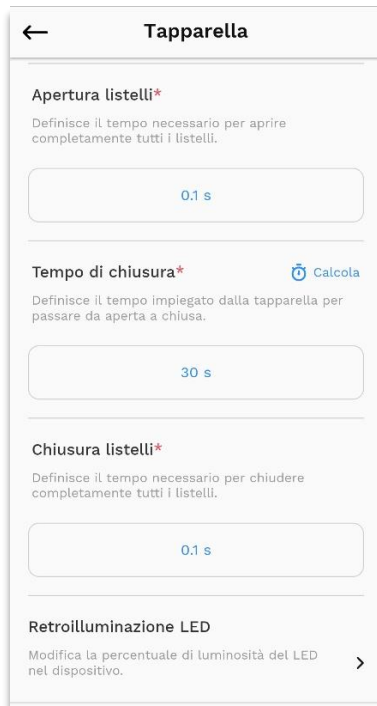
Tapparella

Apertura listelli*

Definisce il tempo necessario per aprire completamente tutti i listelli.

0.1 s

Tempo di chiusura*

Calcola

Definisce il tempo impiegato dalla tapparella per passare da aperta a chiusa.

30 s

Chiusura listelli*

Definisce il tempo necessario per chiudere completamente tutti i listelli.

0.1 s

Retroilluminazione LED

Modifica la percentuale di luminosità del LED nel dispositivo.